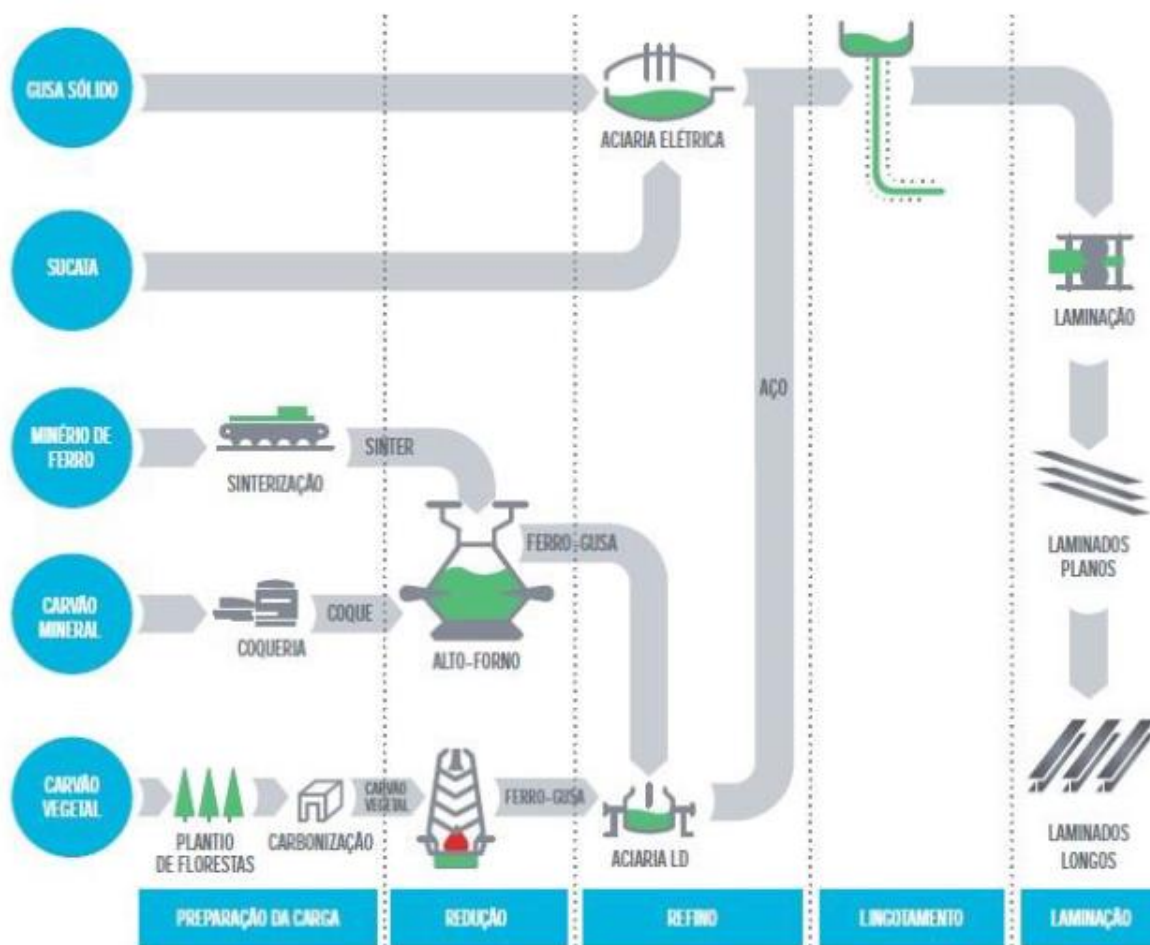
GUSA SÓLIDO

ACIARIA ELÉTRICA

SUCATA

LAMINAÇÃO

AÇO

MINÉRIO DE FERRO

SINTERIZAÇÃO

SINTER

FERRO-GUSA

LAMINADOS PLANOS

CARVÃO MINERAL

COQUERIA

COQUE

ALTO-FORNO

CARVÃO VEGETAL

PLANTIO DE FLORESTAS

CARBONIZAÇÃO

CARVÃO VEGETAL

FERRO-GUSA

ACIARIA LD

LAMINADOS LONGOS

PREPARAÇÃO DA CARGA

REDUÇÃO

REFINO

LINGOTAMENTO

LAMINAÇÃO